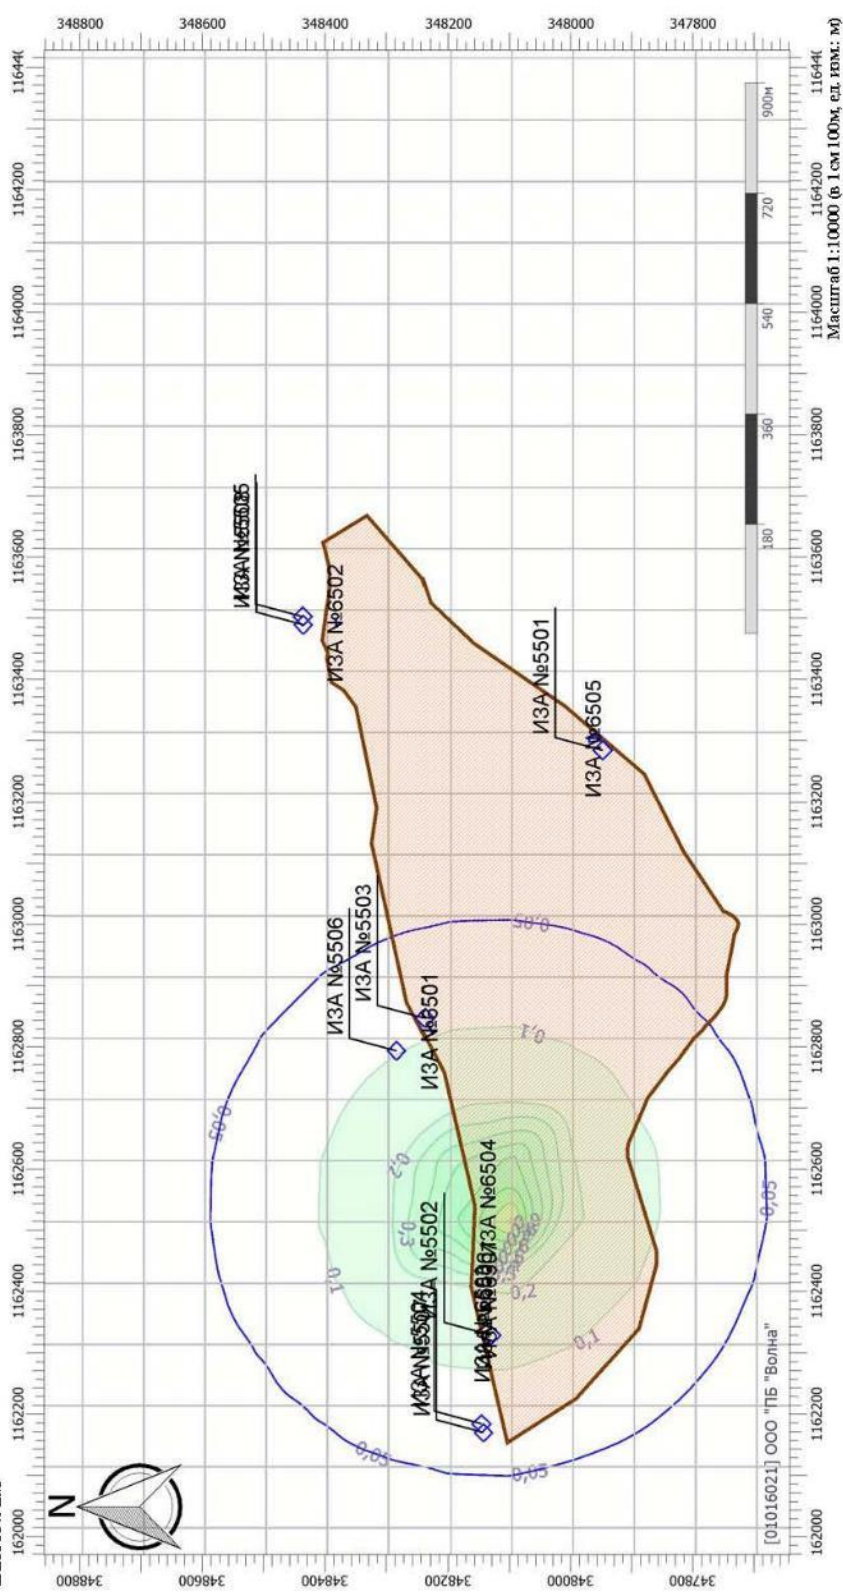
348800 348600 348400 348200 348000 347800

1164400 1164200 1164000 1163800 1163600 1163400 1163200 1163000 1162800 1162600 1162400 1162200 1162000

Масштаб 1:10000 (в 1 см 100м, ед. изм.: м)

180 360 540 720 900м

ИЗА №5505
ИЗА №6502
ИЗА №5501
ИЗА №6505
ИЗА №5506
ИЗА №5503
ИЗА №6501
ИЗА №6504
ИЗА №5502
ИЗА №6503
ИЗА №5504
ИЗА №5507

0,05
0,1
0,2
0,3
0,05
0,1
0,2
0,1
0,05
0,05

[01016021] ООО "ПБ "Волна"

N

348800 348600 348400 348200 348000 347800